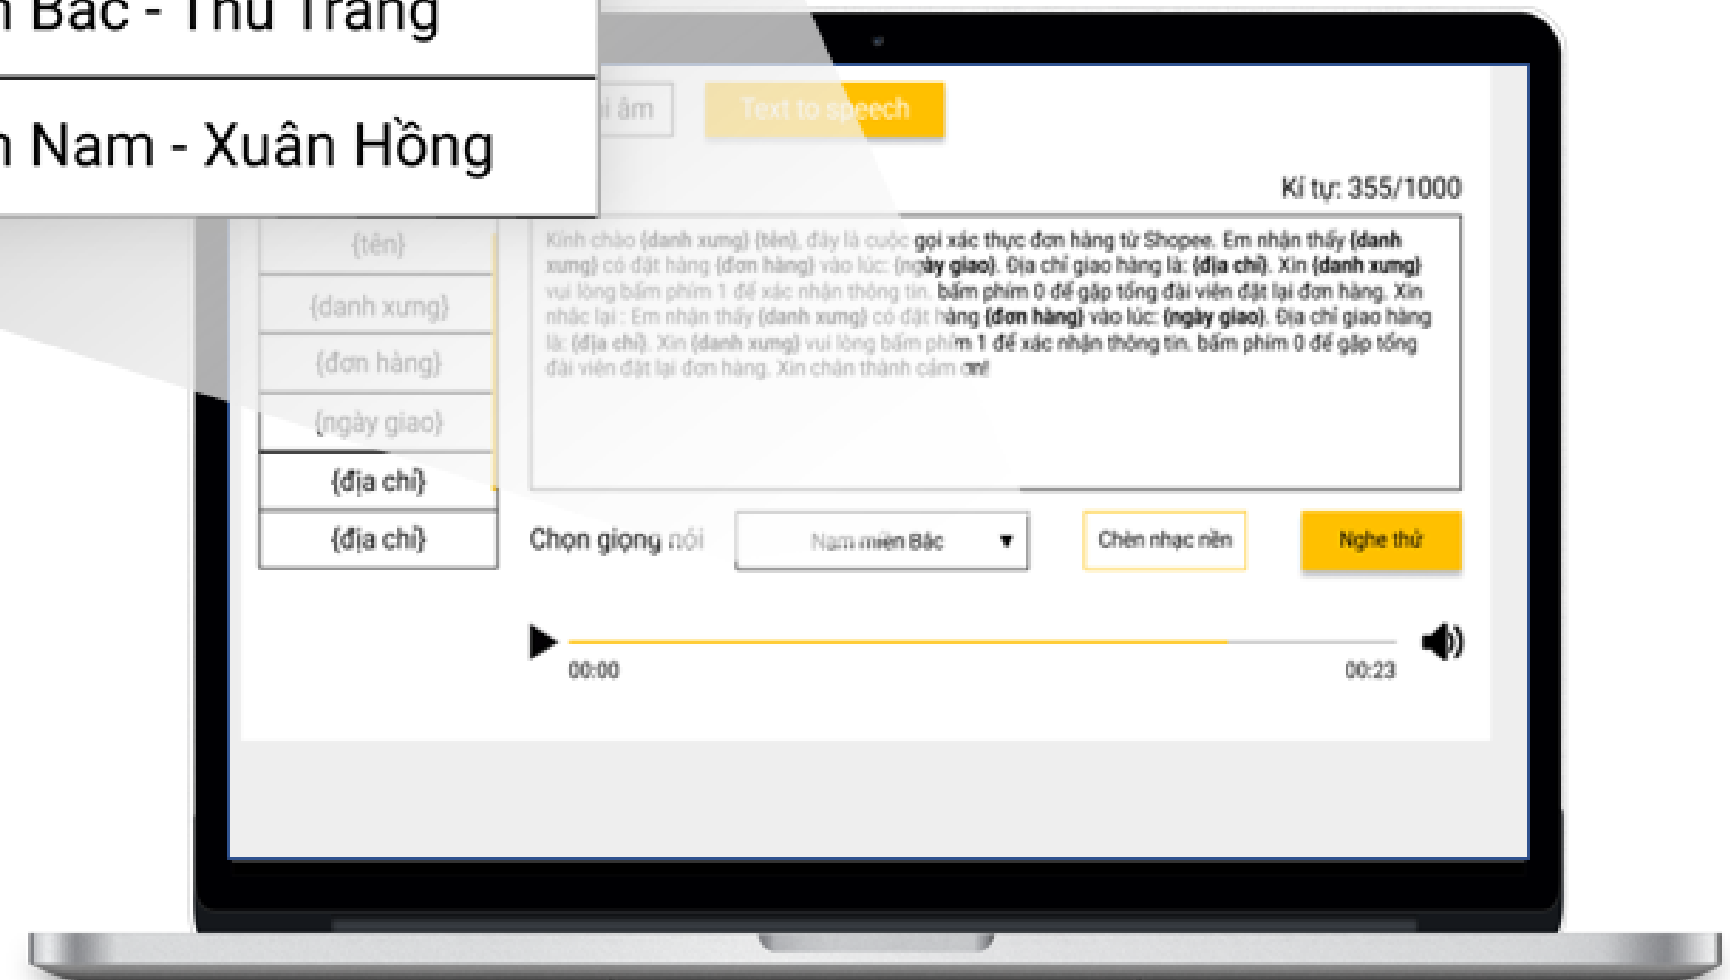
n Bắc - Thu Trang

n Nam - Xuân Hồng

i âm

Text to speech

Kí tự: 355/1000

{tên}

{danh xưng}

{đơn hàng}

{ngày giao}

{địa chỉ}

{địa chỉ}

Kính chào {danh xưng} {tên}, đây là cuộc gọi xác thực đơn hàng từ Shopee. Em nhận thấy {danh xưng} có đặt hàng {đơn hàng} vào lúc: {ngày giao}. Địa chỉ giao hàng là: {địa chỉ}. Xin {danh xưng} vui lòng bấm phím 1 để xác nhận thông tin, bấm phím 0 để gặp tổng đài viên đặt lại đơn hàng. Xin nhắc lại : Em nhận thấy {danh xưng} có đặt hàng {đơn hàng} vào lúc: {ngày giao}. Địa chỉ giao hàng là: {địa chỉ}. Xin {danh xưng} vui lòng bấm phím 1 để xác nhận thông tin, bấm phím 0 để gặp tổng đài viên đặt lại đơn hàng. Xin chân thành cảm ơn!

Chọn giọng nói

Nam miền Bắc

Chèn nhạc nền

Nghe thử

00:00

00:23